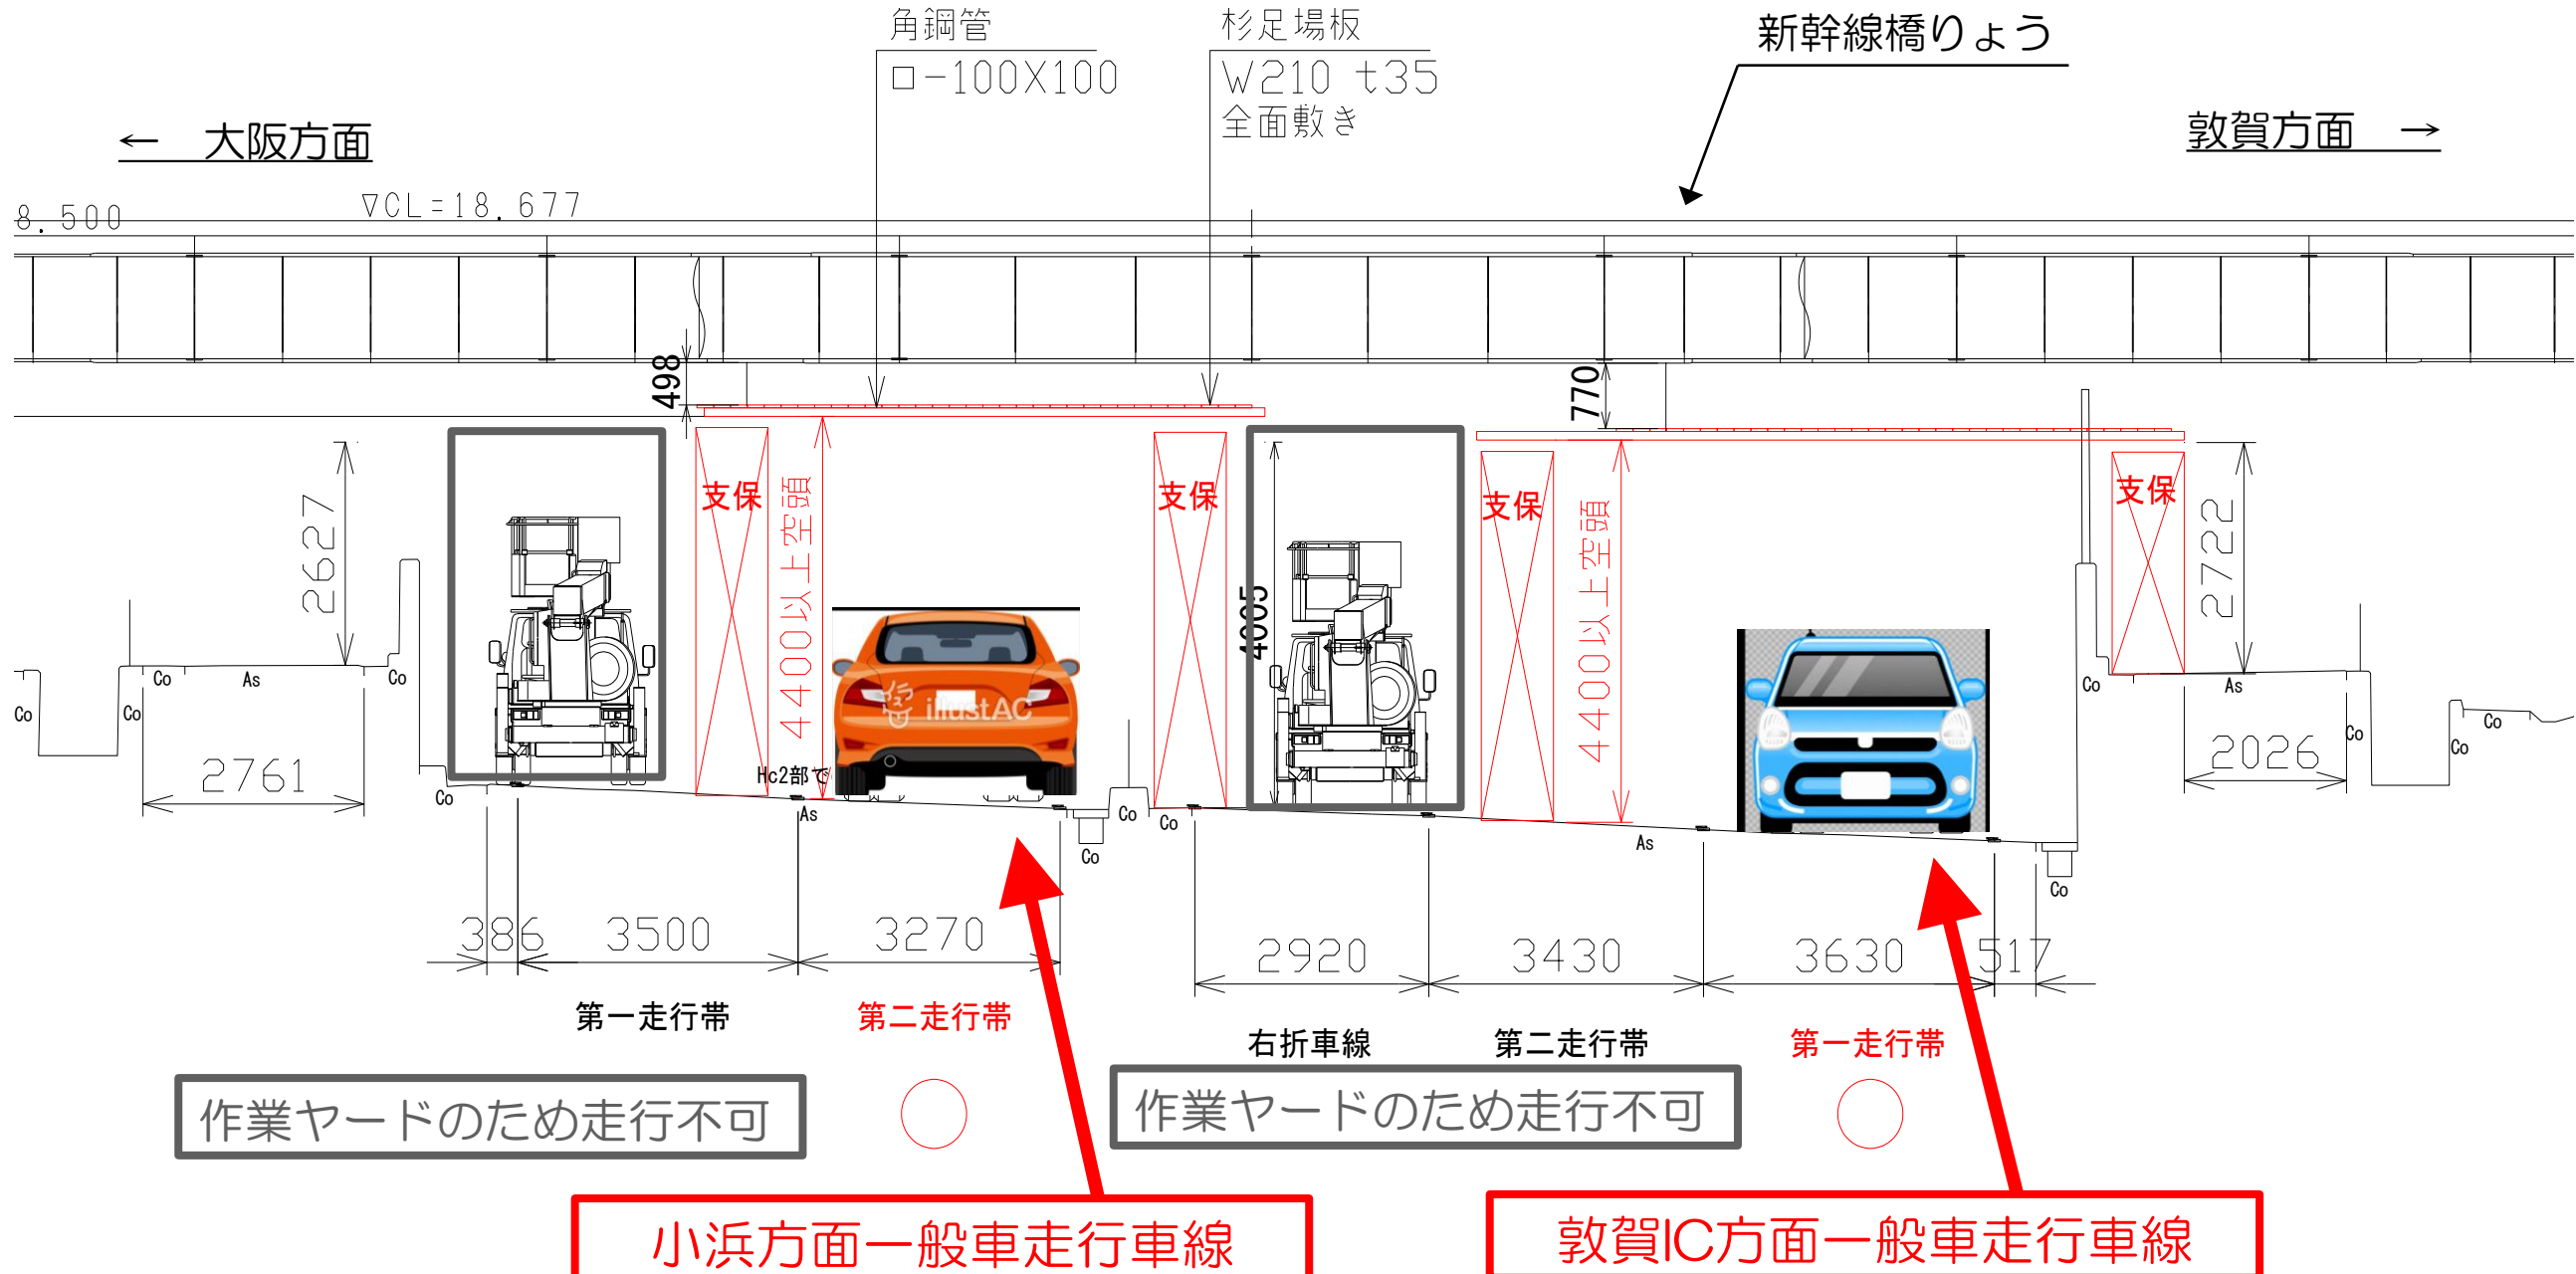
角鋼管
□−100X100

杉足場板
W210 t35
全面敷き

新幹線橋りょう

← 大阪方面

敦賀方面 →

8.500

∇CL=18.677

498

770

2627

支保

4400以上空頭

支保

4005

支保

4400以上空頭

支保

2722

Co

Co

Co

As

Co

Co

Hc2部で

As

Co

Co

Co

As

Co

As

Co

Co

Co

Co

illustAC

2761

386

3500

3270

2920

3430

3630

517

2026

第一走行帯

第二走行帯

右折車線

第二走行帯

第一走行帯

作業ヤードのため走行不可

作業ヤードのため走行不可

小浜方面一般車走行車線

敦賀IC方面一般車走行車線